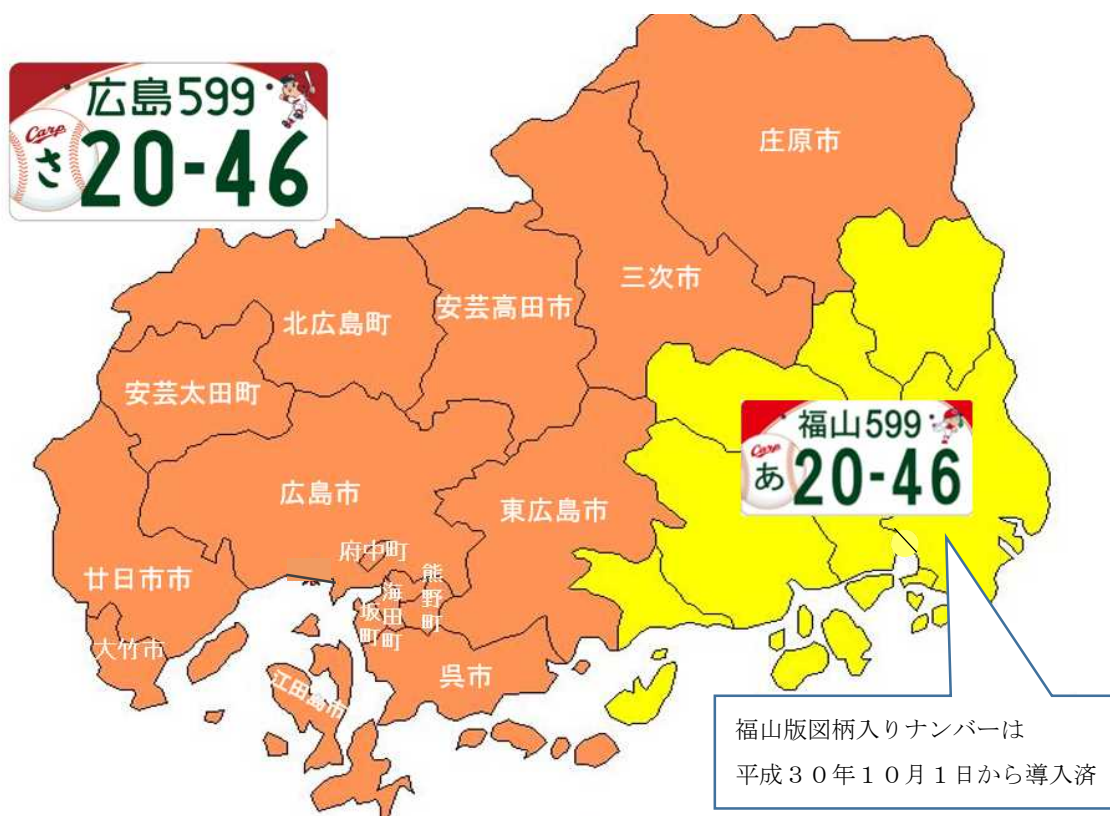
広島599
Carp
さ 20-46

庄原市

三次市

北広島町

安芸高田市

安芸太田町

福山599
Carp
あ 20-46

広島市

東広島市

府中町

廿日市市

海田町

熊野町

坂町

大竹市

呉市

江田島市

福山版図柄入りナンバーは
平成３０年１０月１日から導入済